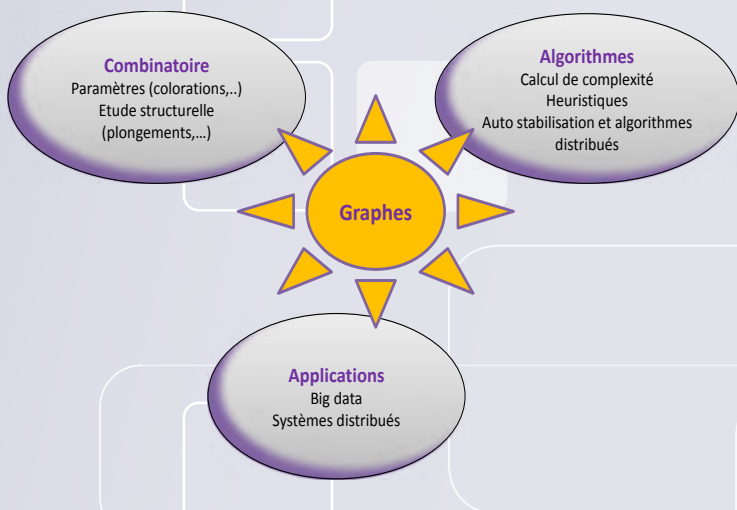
Combinatoire
Paramètres (colorations,..)
Etude structurelle
(plongements,…)

Algorithmes
Calcul de complexité
Heuristiques
Auto stabilisation et algorithmes distribués

Graphes

Applications
Big data
Systèmes distribués